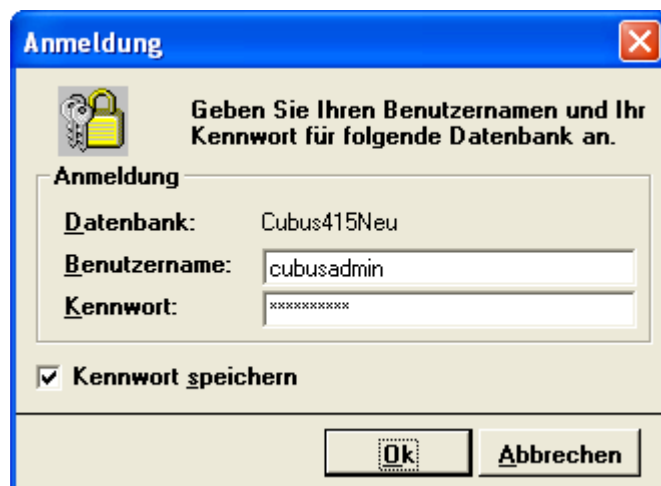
Anmeldung

Geben Sie Ihren Benutzernamen und Ihr Kennwort für folgende Datenbank an.

Anmeldung

Datenbank: Cubus415Neu

Benutzername: cubusadmin

Kennwort: **********

☑ Kennwort speichern

Ok

Abbrechen